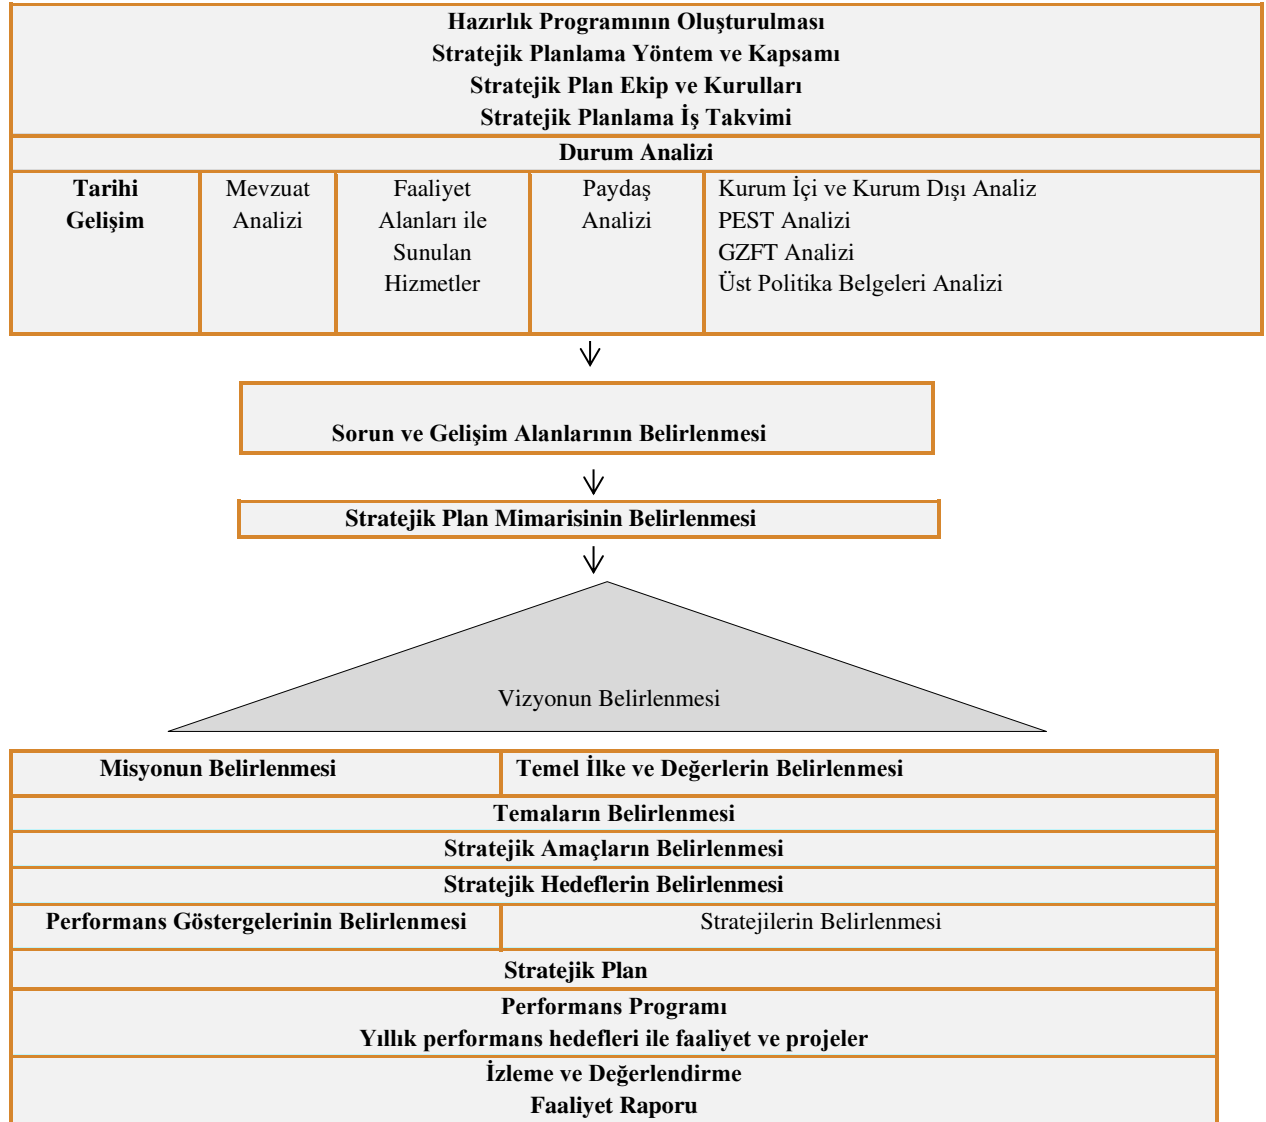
Hazırlık Programının Oluşturulması
Stratejik Planlama Yöntem ve Kapsamı
Stratejik Plan Ekip ve Kurulları
Stratejik Planlama İş Takvimi

Durum Analizi

Tarihi Gelişim

Mevzuat Analizi

Faaliyet Alanları ile Sunulan Hizmetler

Paydaş Analizi

Kurum İçi ve Kurum Dışı Analiz
PEST Analizi
GZFT Analizi
Üst Politika Belgeleri Analizi

Sorun ve Gelişim Alanlarının Belirlenmesi

Stratejik Plan Mimarisinin Belirlenmesi

Vizyonun Belirlenmesi

Misyonun Belirlenmesi

Temel İlke ve Değerlerin Belirlenmesi

Temaların Belirlenmesi

Stratejik Amaçların Belirlenmesi

Stratejik Hedeflerin Belirlenmesi

Performans Göstergelerinin Belirlenmesi

Stratejilerin Belirlenmesi

Stratejik Plan

Performans Programı
Yıllık performans hedefleri ile faaliyet ve projeler

İzleme ve Değerlendirme
Faaliyet Raporu